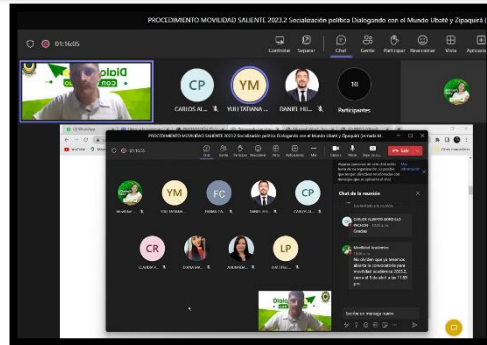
PROCEDIMIENTO MOVILIDAD SALIENTE 2023.2 Socialización política Dialogando con el Mundo Ubaté y Zipaquirá (

01:16:05

Controlar Separar Chat Gente Participar Reaccionar Vista Aplicaciones

Dialog

CP CARLOS AL...

YM YUJI TATIANA ...

DANIEL HU...

10 Participantes

PROCEDIMIENTO MOVILIDAD SALIENTE 2023.2 Socialización política Dialogando con el Mundo Ubaté y Zipaquirá (in Vado M...

01:16:05

Chat Gente Participar Reaccionar Vista Aplicaciones Más Cámara Micro Compartir Salir

YM YUJI TATIANA...

FC FABIAN CA...

DANIEL HU...

CP CARLOS AL...

CR CLAUDIA R...

DIANA MA...

ANGIE MA...

LP LUZ STELL...

Chat de la reunión

CARLOS ALBERTO GONZALEZ PACHON

Gracias

Movilidad Académica

No olviden que ya tenemos abierta la convocatoria para movilidad académica 2023.2 , cierra el 9 de abril a las 11:59 pm

Escribe un mensaje nuevo

Dialogando